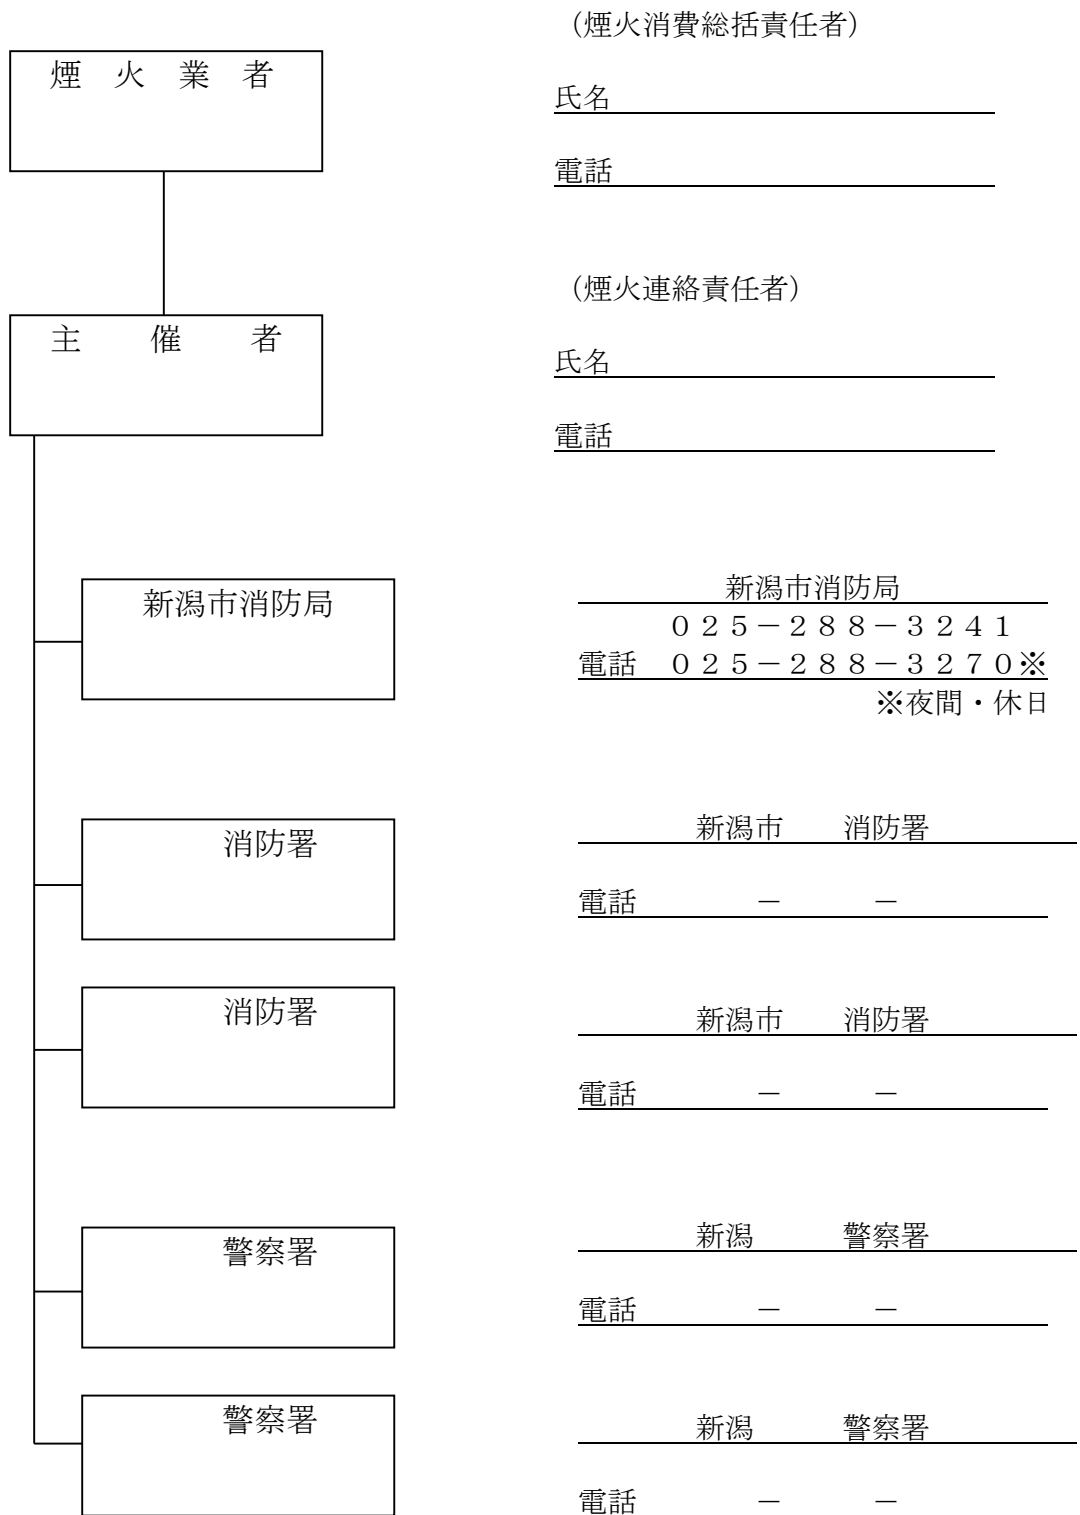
煙　火　業　者

（煙火消費総括責任者）

氏名

電話

主　　催　　者

（煙火連絡責任者）

氏名

電話

新潟市消防局

新潟市消防局
０２５－２８８－３２４１
電話　０２５－２８８－３２７０※
※夜間・休日

消防署

新潟市　　消防署

電話　　－　　－

消防署

新潟市　　消防署

電話　　－　　－

警察署

新潟　　警察署

電話　　－　　－

警察署

新潟　　警察署

電話　　－　　－